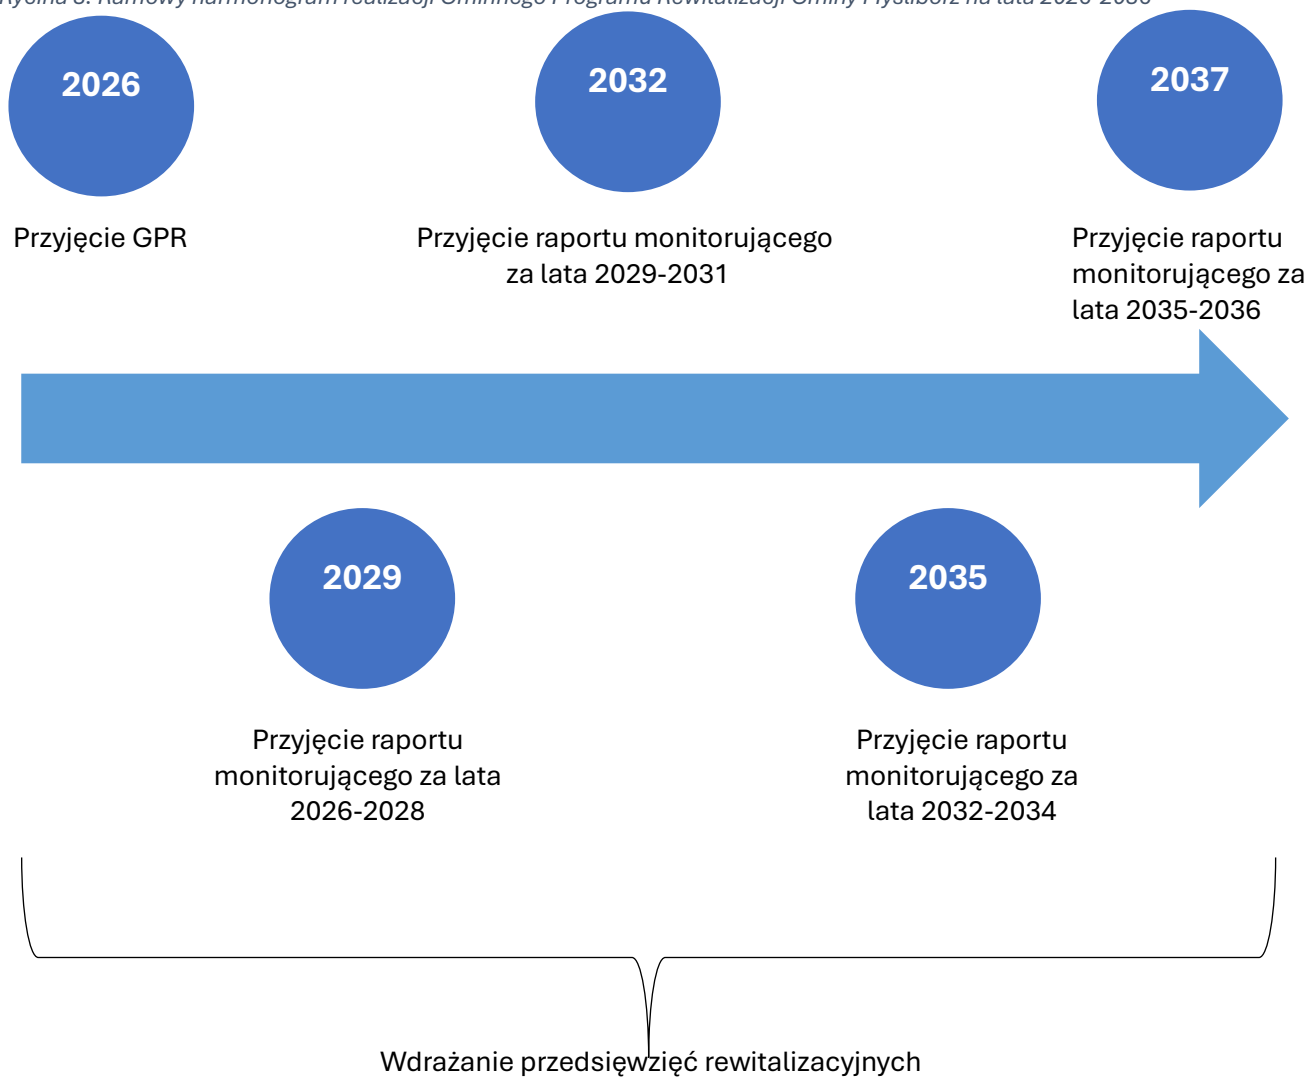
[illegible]

2026

Przyjęcie GPR

2032

Przyjęcie raportu monitorującego za lata 2029-2031

2037

Przyjęcie raportu monitorującego za lata 2035-2036

2029

Przyjęcie raportu monitorującego za lata 2026-2028

2035

Przyjęcie raportu monitorującego za lata 2032-2034

Wdrażanie przedsięwzięć rewitalizacyjnych